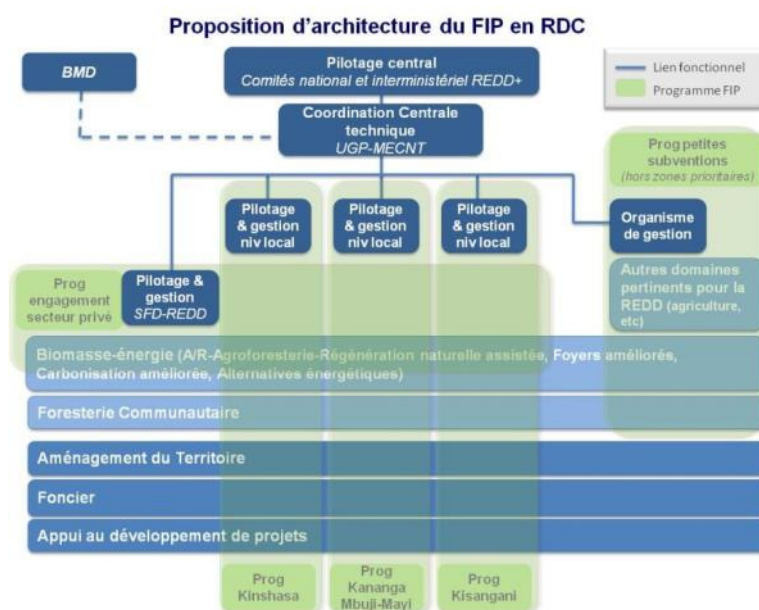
Proposition d'architecture du FIP en RDC

BMD

Pilotage central
Comités national et interministériel REDD+

Lien fonctionnel
Programme FIP

Coordination Centrale technique
UGP-MECNT

Prog petites subventions
(hors zones prioritaires)

Pilotage & gestion niv local

Pilotage & gestion niv local

Pilotage & gestion niv local

Organisme de gestion

Prog engagement secteur privé

Pilotage & gestion
SFD-REDD

Autres domaines pertinents pour la REDD (agriculture, etc)

Biomasse-énergie (A/R-Agroforesterie-Régénération naturelle assistée, Foyers améliorés, Carbonisation améliorée, Alternatives énergétiques)

Foresterie Communautaire

Aménagement du Territoire

Foncier

Appui au développement de projets

Prog Kinshasa

Prog Kananga Mbuji-Mayi

Prog Kisangani